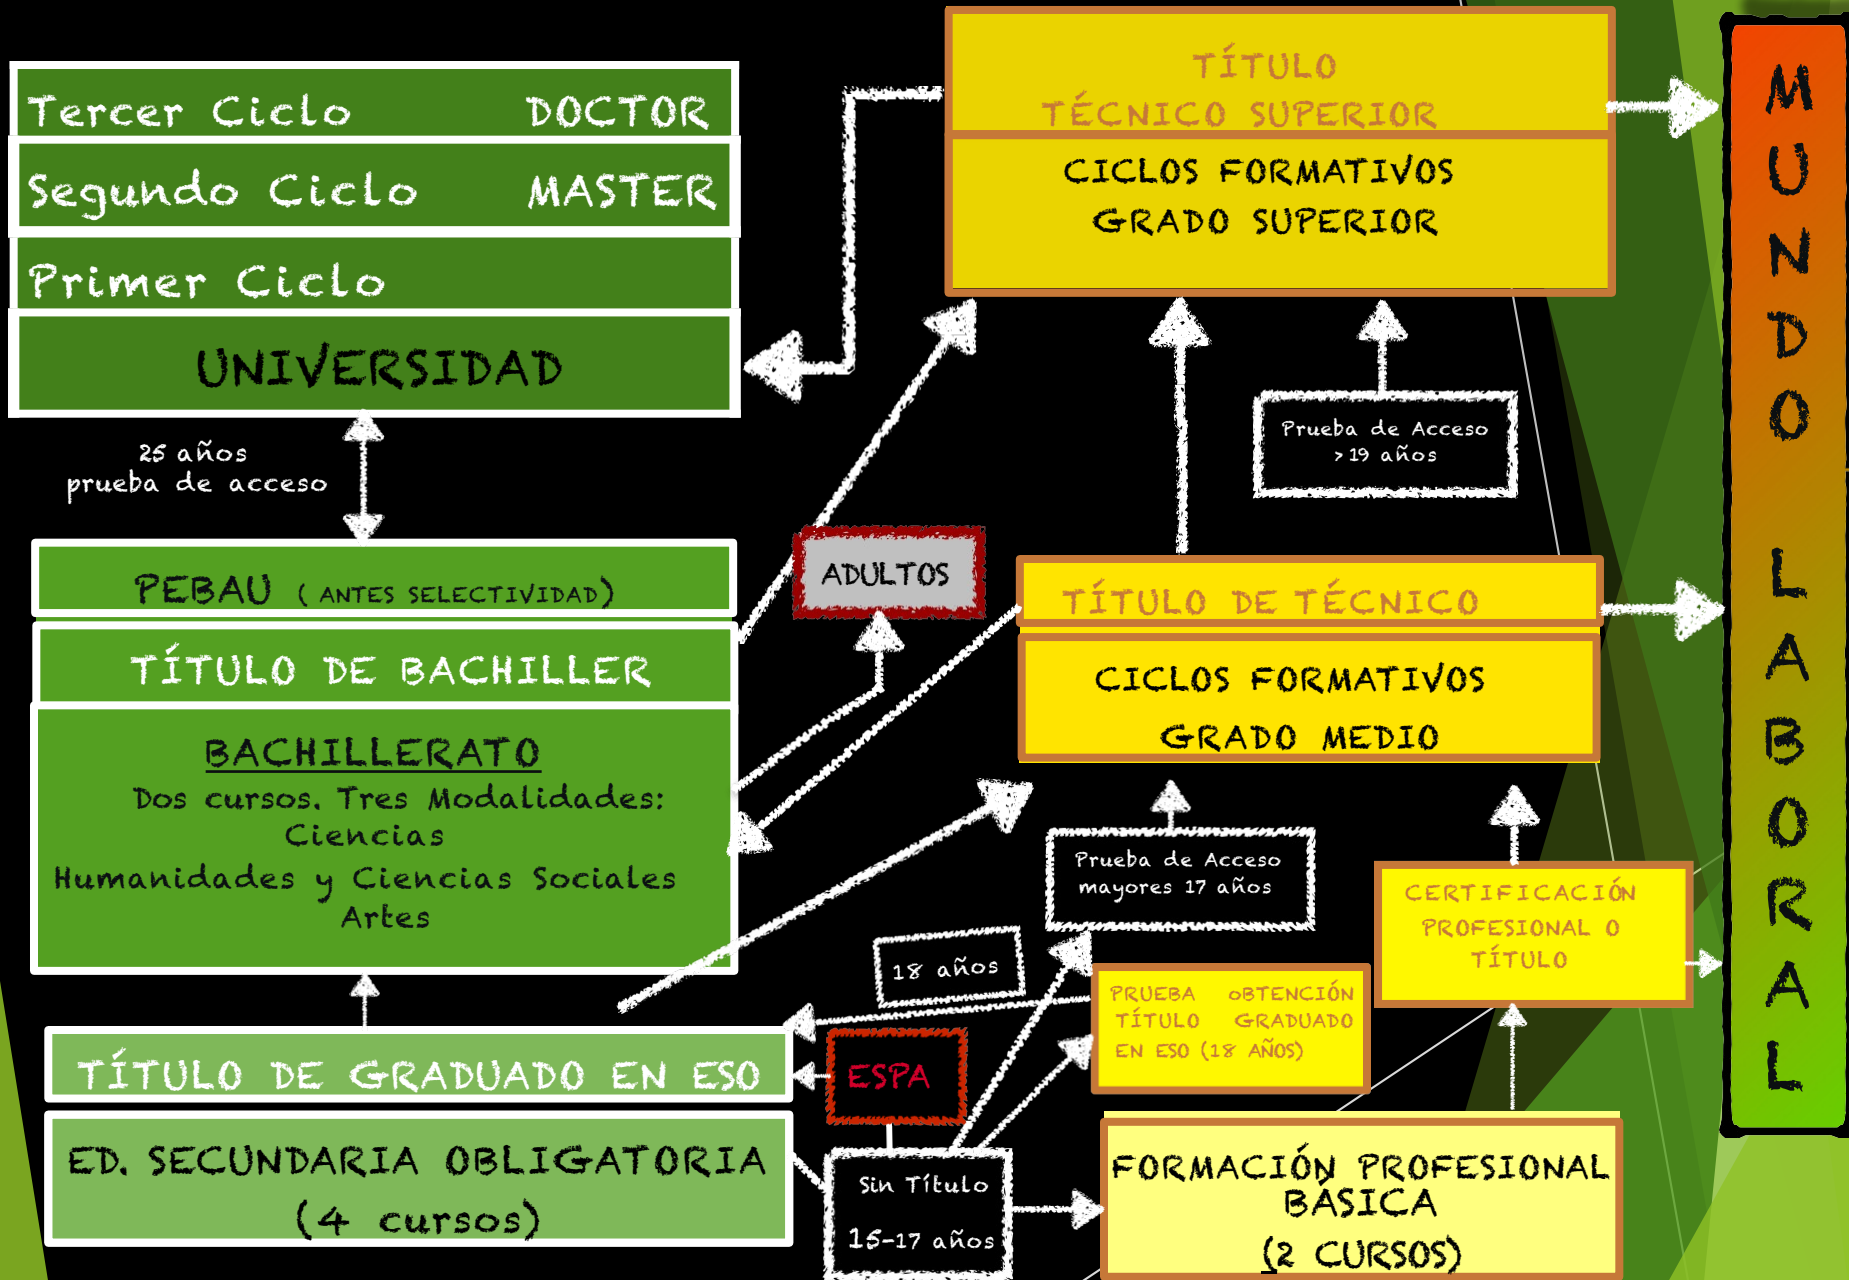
Tercer Ciclo DOCTOR

Segundo Ciclo MASTER

Primer Ciclo

UNIVERSIDAD

25 años prueba de acceso

PEBAU (ANTES SELECTIVIDAD)

TÍTULO DE BACHILLER

BACHILLERATO

Dos cursos. Tres Modalidades: Ciencias Humanidades y Ciencias Sociales Artes

TÍTULO DE GRADUADO EN ESO

ED. SECUNDARIA OBLIGATORIA (4 cursos)

TÍTULO TÉCNICO SUPERIOR

CICLOS FORMATIVOS GRADO SUPERIOR

Prueba de Acceso >19 años

ADULTOS

TÍTULO DE TÉCNICO

CICLOS FORMATIVOS GRADO MEDIO

Prueba de Acceso mayores 17 años

18 años

CERTIFICACIÓN PROFESIONAL O TÍTULO

PRUEBA OBTENCIÓN TÍTULO GRADUADO EN ESO (18 AÑOS)

ESPA

Sin Título 15-17 años

FORMACIÓN PROFESIONAL BÁSICA (2 CURSOS)

MUNDO LABORAL